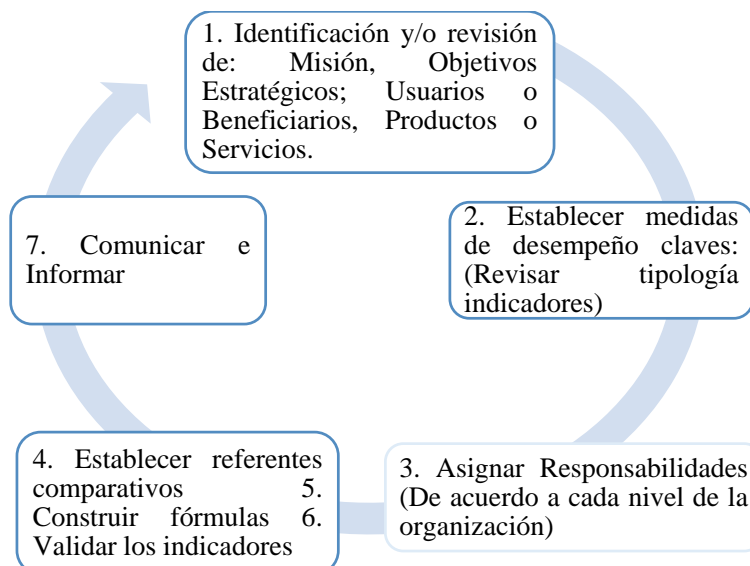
1. Identificación y/o revisión de: Misión, Objetivos Estratégicos; Usuarios o Beneficiarios, Productos o Servicios.

2. Establecer medidas de desempeño claves: (Revisar tipología indicadores)

3. Asignar Responsabilidades (De acuerdo a cada nivel de la organización)

4. Establecer referentes comparativos 5. Construir fórmulas 6. Validar los indicadores

7. Comunicar e Informar